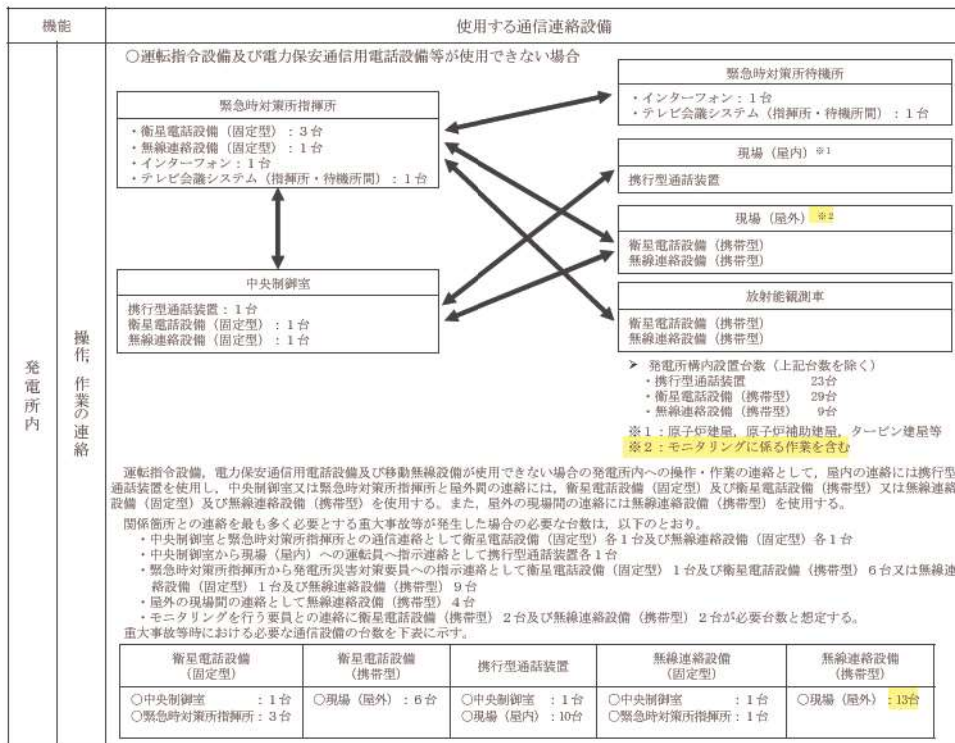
機能

使用する通信連絡設備

発電所内

操作・作業の連絡

○運転指令設備及び電力保安通信用電話設備等が使用できない場合

緊急時対策所指揮所
・衛星電話設備（固定型）：3台
・無線連絡設備（固定型）：1台
・インターフォン：1台
・テレビ会議システム（指揮所・待機所間）：1台

中央制御室
携行型通話装置：1台
衛星電話設備（固定型）：1台
無線連絡設備（固定型）：1台

緊急時対策所待機所
・インターフォン：1台
・テレビ会議システム（指揮所・待機所間）：1台

現場（屋内）※1
携行型通話装置

現場（屋外）※2
衛星電話設備（携帯型）
無線連絡設備（携帯型）

放射能観測車
衛星電話設備（携帯型）
無線連絡設備（携帯型）

➢ 発電所構内設置台数（上記台数を除く）
・携行型通話装置 23台
・衛星電話設備（携帯型） 29台
・無線連絡設備（携帯型） 9台

※1：原子炉建屋，原子炉補助建屋，タービン建屋等
※2：モニタリングに係る作業を含む

運転指令設備，電力保安通信用電話設備及び移動無線設備が使用できない場合の発電所内への操作・作業の連絡として，屋内の連絡には携行型通話装置を使用し，中央制御室又は緊急時対策所指揮所と屋外間の連絡には，衛星電話設備（固定型）及び衛星電話設備（携帯型）又は無線連絡設備（固定型）及び無線連絡設備（携帯型）を使用する。また，屋外の現場間の連絡には無線連絡設備（携帯型）を使用する。

関係箇所との連絡を最も多く必要とする重大事故等が発生した場合の必要な台数は，以下のとおり。
・中央制御室と緊急時対策所指揮所との通信連絡として衛星電話設備（固定型）各1台及び無線連絡設備（固定型）各1台
・中央制御室から現場（屋内）への運転員へ指示連絡として携行型通話装置各1台
・緊急時対策所指揮所から発電所災害対策要員への指示連絡として衛星電話設備（固定型）1台及び衛星電話設備（携帯型）6台又は無線連絡設備（固定型）1台及び無線連絡設備（携帯型）9台
・屋外の現場間の連絡として無線連絡設備（携帯型）4台
・モニタリングを行う要員との連絡に衛星電話設備（携帯型）2台及び無線連絡設備（携帯型）2台が必要台数と想定する。
重大事故等時における必要な通信設備の台数を下表に示す。

| 衛星電話設備（固定型） | 衛星電話設備（携帯型） | 携行型通話装置 | 無線連絡設備（固定型） | 無線連絡設備（携帯型） |
|---|---|---|---|---|
| ○中央制御室 ：1台<br>○緊急時対策所指揮所：3台 | ○現場（屋外）：6台 | ○中央制御室 ：1台<br>○現場（屋内）：10台 | ○中央制御室 ：1台<br>○緊急時対策所指揮所：1台 | ○現場（屋外）：13台 |